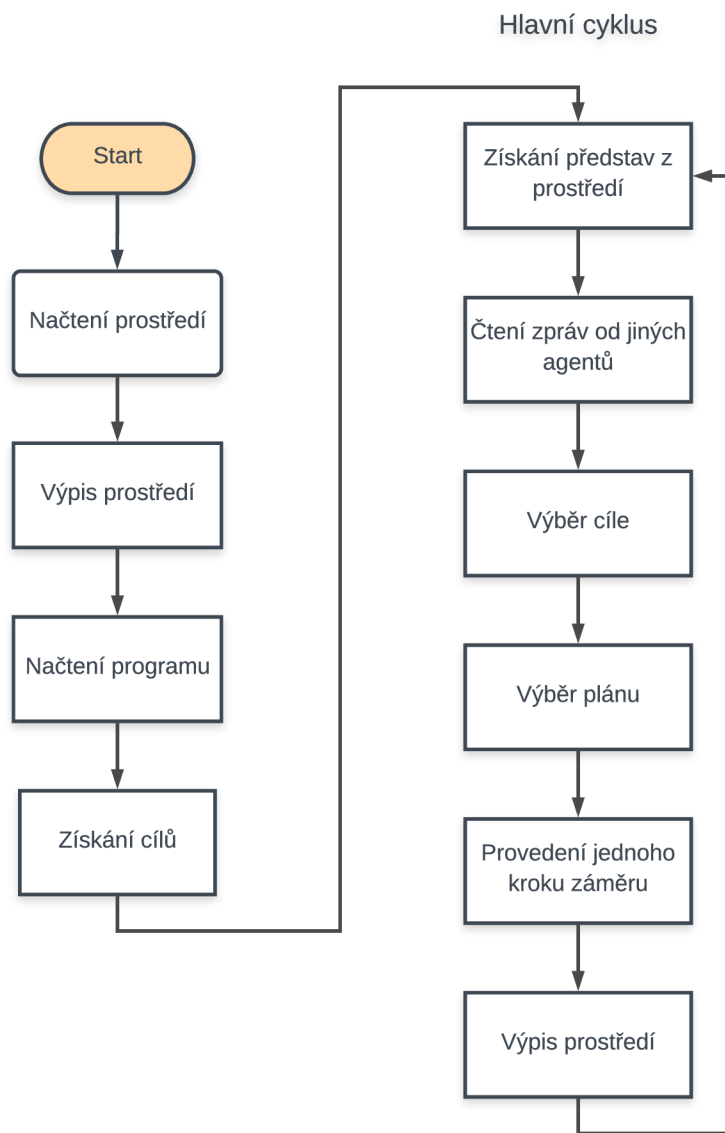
Hlavní cyklus

Start

Načtení prostředí

Výpis prostředí

Načtení programu

Získání cílů

Získání představ z prostředí

Čtení zpráv od jiných agentů

Výběr cíle

Výběr plánu

Provedení jednoho kroku záměru

Výpis prostředí